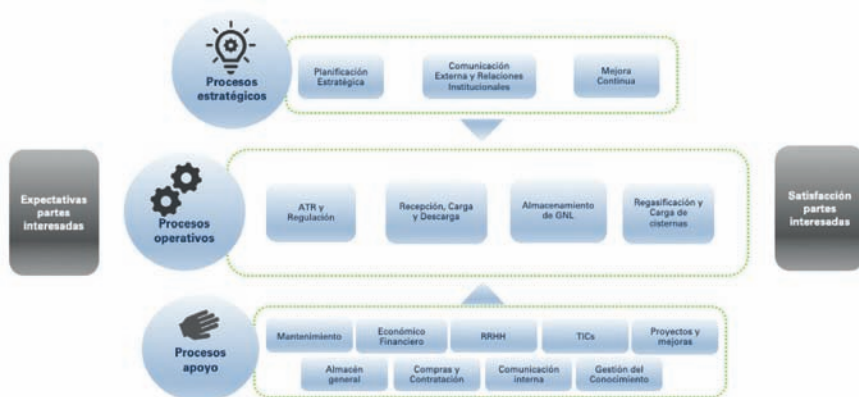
Procesos estratégicos

Planificación Estratégica

Comunicación Externa y Relaciones Institucionales

Mejora Continua

Expectativas partes interesadas

Procesos operativos

ATR y Regulación

Recepción, Carga y Descarga

Almacenamiento de GNL

Regasificación y Carga de cisternas

Satisfacción partes interesadas

Procesos apoyo

Mantenimiento

Económico Financiero

RRHH

TICs

Proyectos y mejoras

Almacén general

Compras y Contratación

Comunicación interna

Gestión del Conocimiento